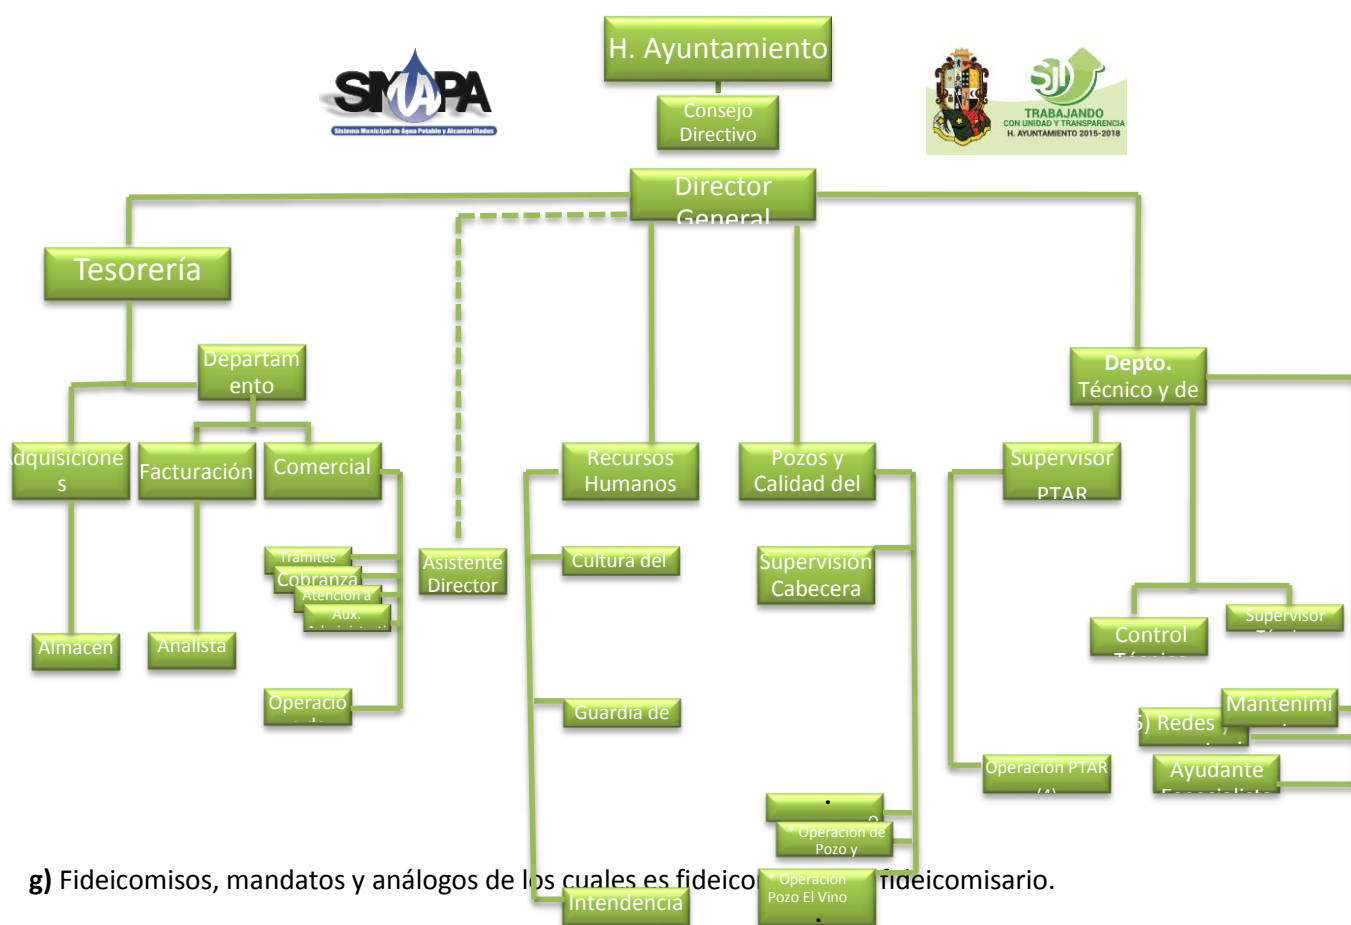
SIMAPA
Sistema Municipal de Agua Potable y Alcantarillado

H. Ayuntamiento

Consejo Directivo

SJ
TRABAJANDO
CON UNIDAD Y TRANSPARENCIA
H. AYUNTAMIENTO 2015-2018

Director General

Tesorería

Departamento

Adquisiciones

Facturación

Comercial

Tramites

Cobranza

Atención a

Aux. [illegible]

Almacen

Analista

Operacio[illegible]

Asistente Director

Recursos Humanos

Cultura del

Guardia de

Intendencia

Pozos y Calidad del

Supervisión Cabecera

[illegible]

Operación de Pozo y

Operación Pozo El Vino

Depto. Técnico y de

Supervisor PTAR

Operación PTAR (4)

Control Técnico

Supervisor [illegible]

5) Redes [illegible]

Mantenimi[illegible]

Ayudante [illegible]

g) Fideicomisos, mandatos y análogos de los cuales es fideico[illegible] fideicomisario.